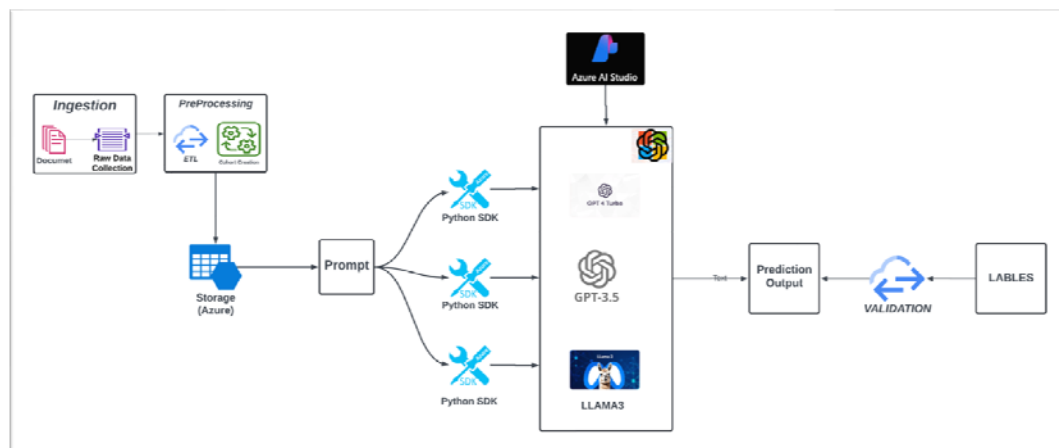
Azure AI Studio

Ingestion

Documet

Raw Data Collection

PreProcessing

ETL

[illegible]

Storage (Azure)

Prompt

SDK

Python SDK

SDK

Python SDK

SDK

Python SDK

GPT 4 Turbo

GPT-3.5

Llama 3

LLAMA3

Text

Prediction Output

VALIDATION

LABLES